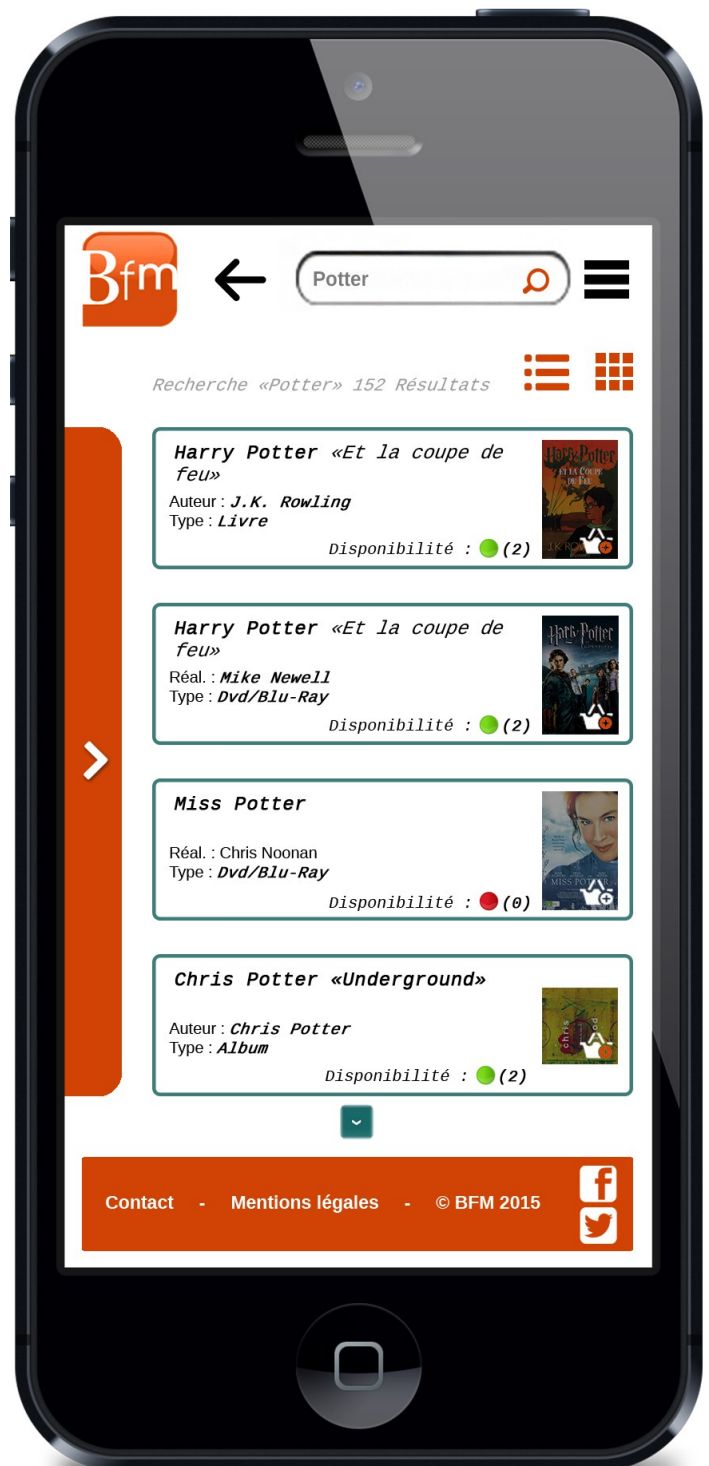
Bfm

Potter

Recherche «Potter» 152 Résultats

Harry Potter «Et la coupe de feu»
Auteur : J.K. Rowling
Type : Livre
Disponibilité : (2)

Harry Potter «Et la coupe de feu»
Réal. : Mike Newell
Type : Dvd/Blu-Ray
Disponibilité : (2)

Miss Potter
Réal. : Chris Noonan
Type : Dvd/Blu-Ray
Disponibilité : (0)

Chris Potter «Underground»
Auteur : Chris Potter
Type : Album
Disponibilité : (2)

Contact - Mentions légales - © BFM 2015